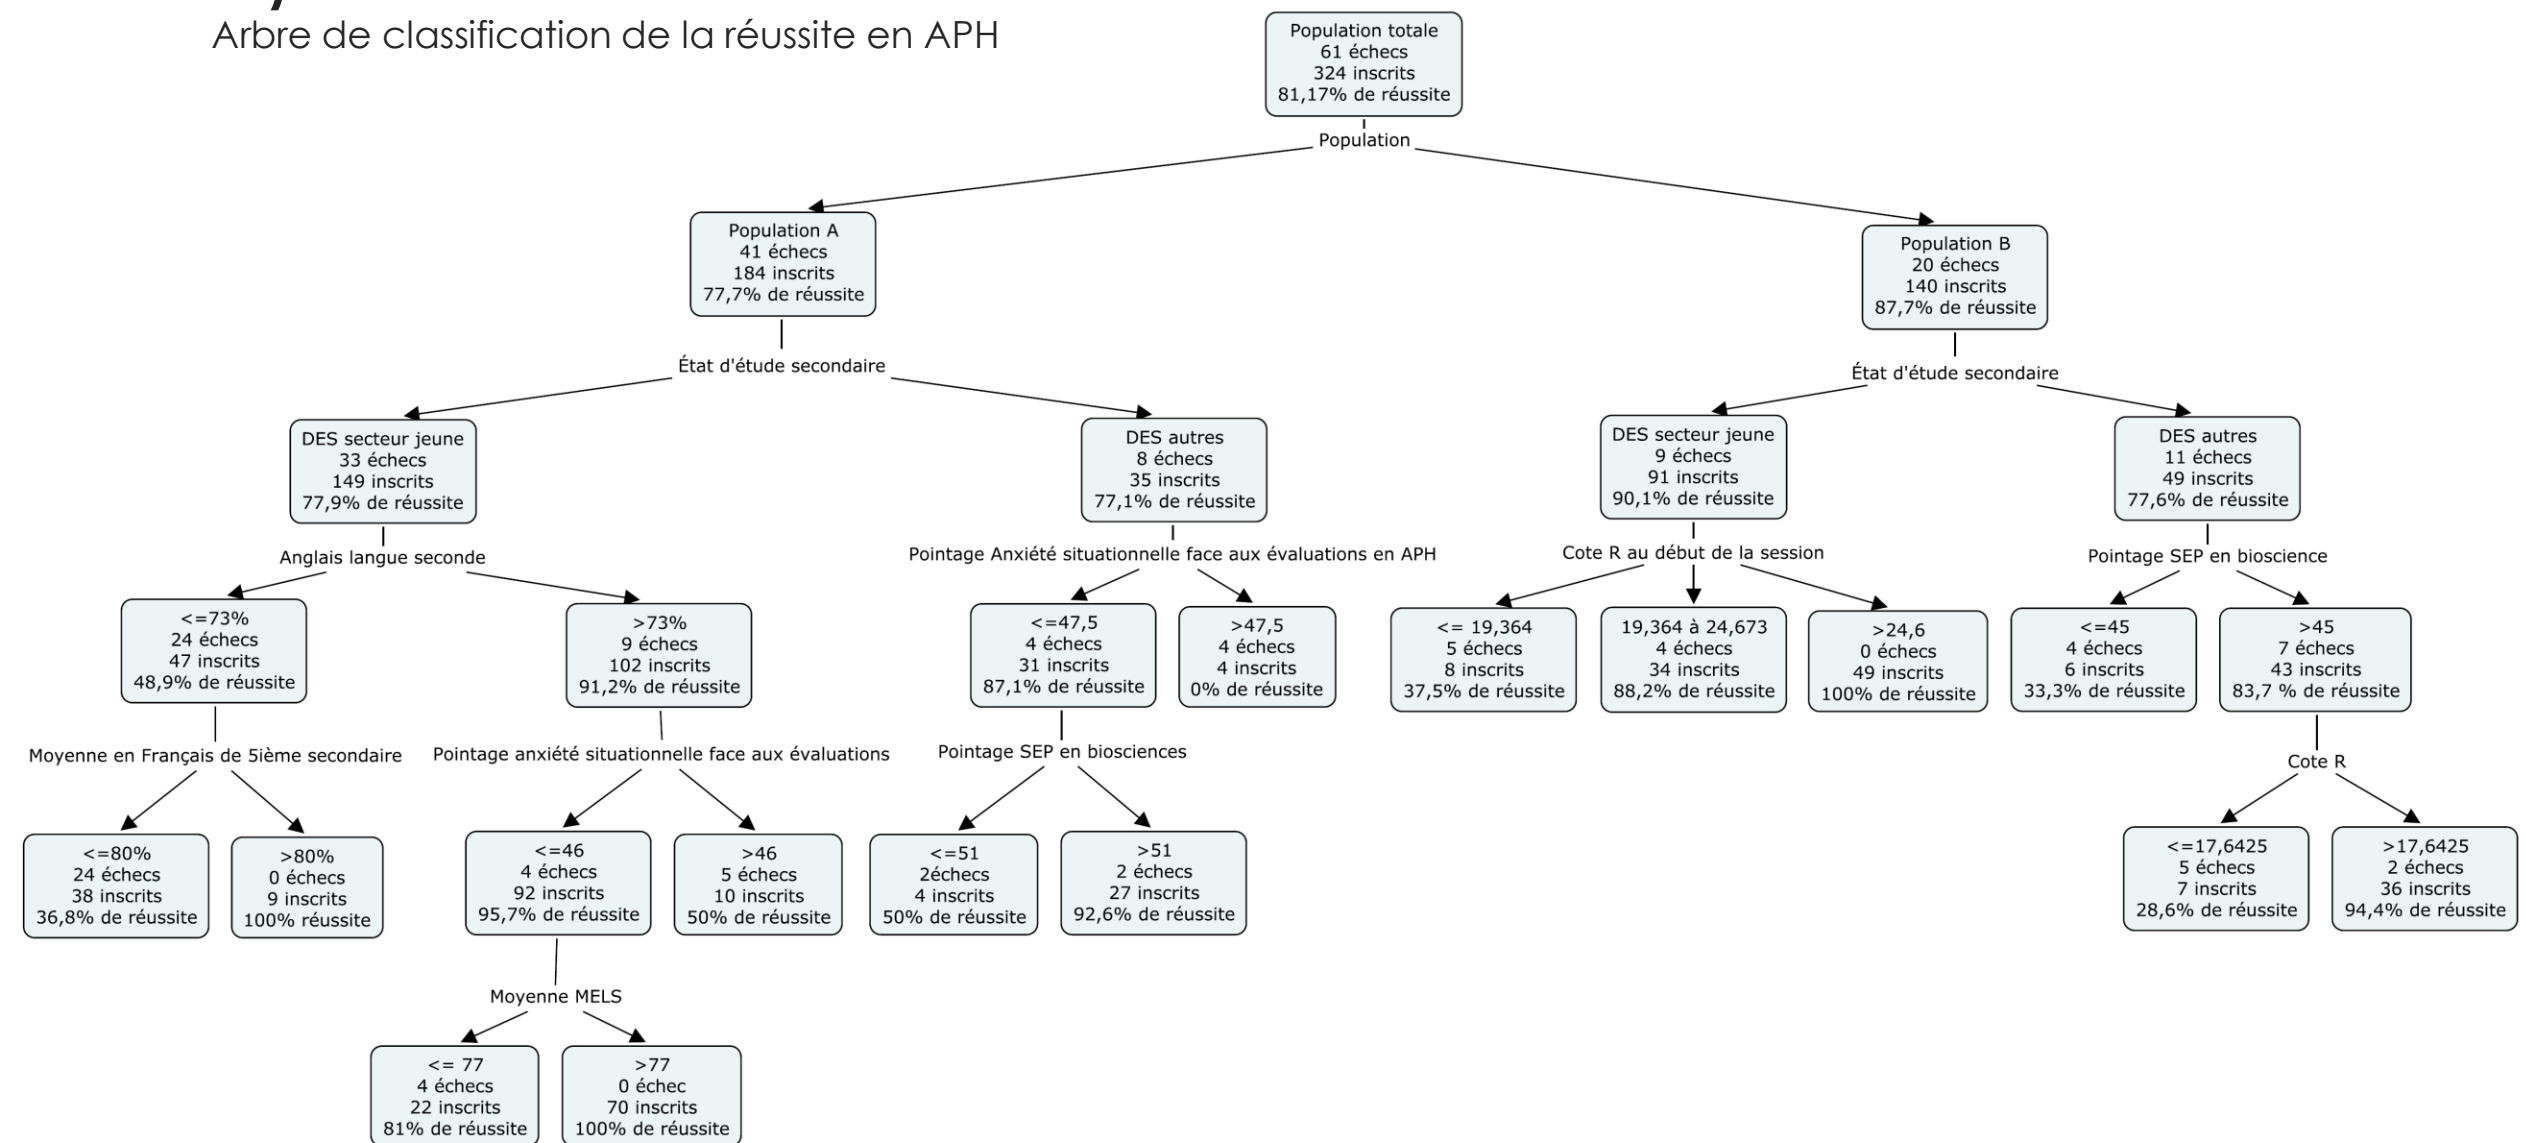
Arbre de classification de la réussite en APH

Population totale
61 échecs
324 inscrits
81,17% de réussite

Population

Population A
41 échecs
184 inscrits
77,7% de réussite

Population B
20 échecs
140 inscrits
87,7% de réussite

État d'étude secondaire

DES secteur jeune
33 échecs
149 inscrits
77,9% de réussite

DES autres
8 échecs
35 inscrits
77,1% de réussite

État d'étude secondaire

DES secteur jeune
9 échecs
91 inscrits
90,1% de réussite

DES autres
11 échecs
49 inscrits
77,6% de réussite

Anglais langue seconde

<=73%
24 échecs
47 inscrits
48,9% de réussite

>73%
9 échecs
102 inscrits
91,2% de réussite

Pointage Anxiété situationnelle face aux évaluations en APH

<=47,5
4 échecs
31 inscrits
87,1% de réussite

>47,5
4 échecs
4 inscrits
0% de réussite

Cote R au début de la session

<= 19,364
5 échecs
8 inscrits
37,5% de réussite

19,364 à 24,673
4 échecs
34 inscrits
88,2% de réussite

>24,6
0 échecs
49 inscrits
100% de réussite

Pointage SEP en bioscience

<=45
4 échecs
6 inscrits
33,3% de réussite

>45
7 échecs
43 inscrits
83,7 % de réussite

Moyenne en Français de 5ième secondaire

<=80%
24 échecs
38 inscrits
36,8% de réussite

>80%
0 échecs
9 inscrits
100% réussite

Pointage anxiété situationnelle face aux évaluations

<=46
4 échecs
92 inscrits
95,7% de réussite

>46
5 échecs
10 inscrits
50% de réussite

Pointage SEP en biosciences

<=51
2échecs
4 inscrits
50% de réussite

>51
2 échecs
27 inscrits
92,6% de réussite

Cote R

<=17,6425
5 échecs
7 inscrits
28,6% de réussite

>17,6425
2 échecs
36 inscrits
94,4% de réussite

Moyenne MELS

<= 77
4 échecs
22 inscrits
81% de réussite

>77
0 échec
70 inscrits
100% de réussite